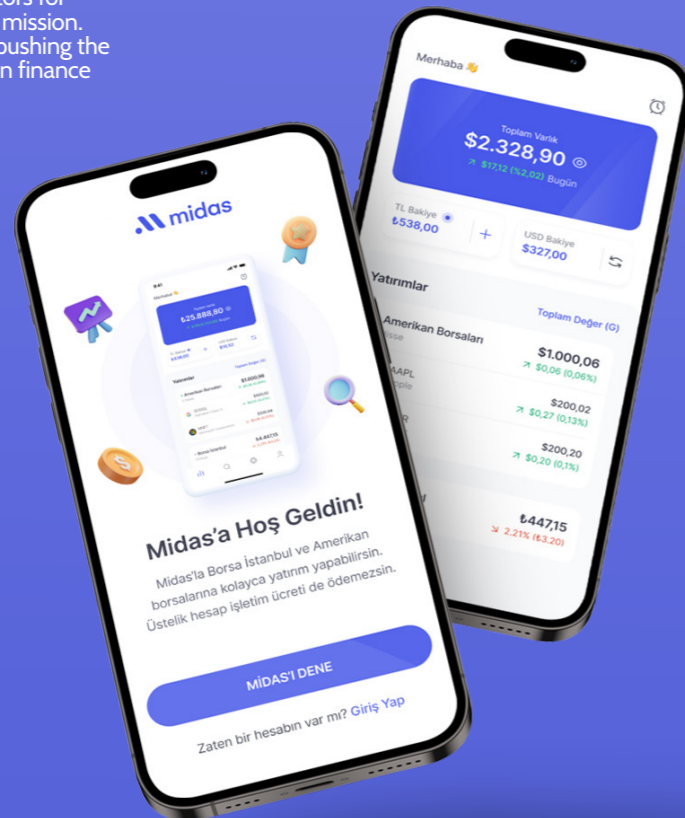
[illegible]tors for
mission.
pushing the
n finance

Merhaba 👋

Toplam Varlık
$2.328,90
↗ $17,12 (%2,02) Bugün

TL Bakiye
₺538,00

USD Bakiye
$327,00

Yatırımlar

Toplam Değer (G)

Amerikan Borsaları
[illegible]
$1.000,06
↗ $0,06 (0,06%)

AAPL
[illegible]
$200,02
↗ $0,27 (0,13%)

$200,20
↗ $0,20 (0,1%)

₺447,15
↘ 2,21% (₺3,20)

midas

Midas'a Hoş Geldin!

Midas'la Borsa İstanbul ve Amerikan borsalarına kolayca yatırım yapabilirsin. Üstelik hesap işletim ücreti de ödemezsin.

MİDAS'I DENE

Zaten bir hesabın var mı? Giriş Yap